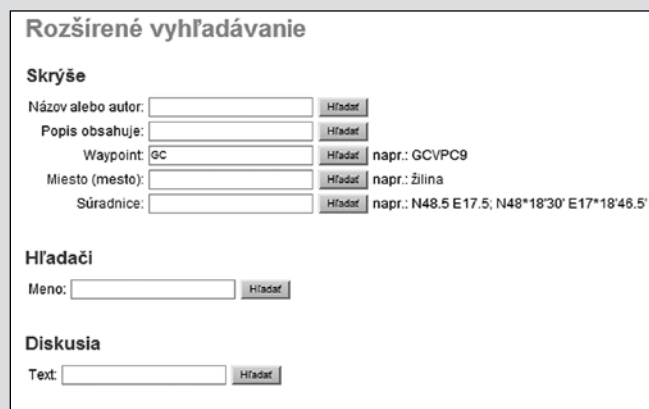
Rozšírené vyhľadávanie

Skrýše

Názov alebo autor: Hľadať

Popis obsahuje: Hľadať

Waypoint: GC Hľadať napr.: GCVPC9

Miesto (mesto): Hľadať napr.: žilina

Súradnice: Hľadať napr.: N48.5 E17.5; N48*18'30' E17*18'46.5'

Hľadači

Meno: Hľadať

Diskusia

Text: Hľadať